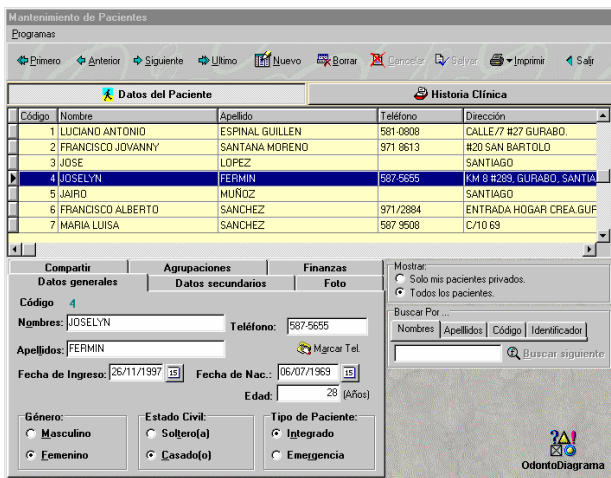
Mantenimiento de Pacientes

Programas

Primero Anterior Siguiente Ultimo Nuevo Borrar Cancelar Salvar Imprimir Salir

Datos del Paciente | Historia Clínica

| Código | Nombre | Apellido | Teléfono | Dirección |
|---|---|---|---|---|
| 1 | LUCIANO ANTONIO | ESPINAL GUILLEN | 581-0808 | CALLE/7 #27 GURABO. |
| 2 | FRANCISCO JOVANNY | SANTANA MORENO | 971 8613 | #20 SAN BARTOLO |
| 3 | JOSE | LOPEZ | | SANTIAGO |
| 4 | JOSELYN | FERMIN | 587-5655 | KM 8 #289, GURABO, SANTIA |
| 5 | JAIRO | MUÑOZ | | SANTIAGO |
| 6 | FRANCISCO ALBERTO | SANCHEZ | 971/2884 | ENTRADA HOGAR CREA.GUF |
| 7 | MARIA LUISA | SANCHEZ | 587 9508 | C/10 69 |

Compartir | Agrupaciones | Finanzas
Datos generales | Datos secundarios | Foto

Código 4

Nombres: JOSELYN
Teléfono: 587-5655
Apellidos: FERMIN
Marcar Tel.
Fecha de Ingreso: 26/11/1997
Fecha de Nac.: 06/07/1969
Edad: 28 (Años)

Género:
Masculino
Femenino

Estado Civil:
Soltero(a)
Casado(o)

Tipo de Paciente:
Integrado
Emergencia

Mostrar:
Solo mis pacientes privados.
Todos los pacientes.

Buscar Por ...
Nombres | Apellidos | Código | Identificador
Buscar siguiente

OdontoDiagrama